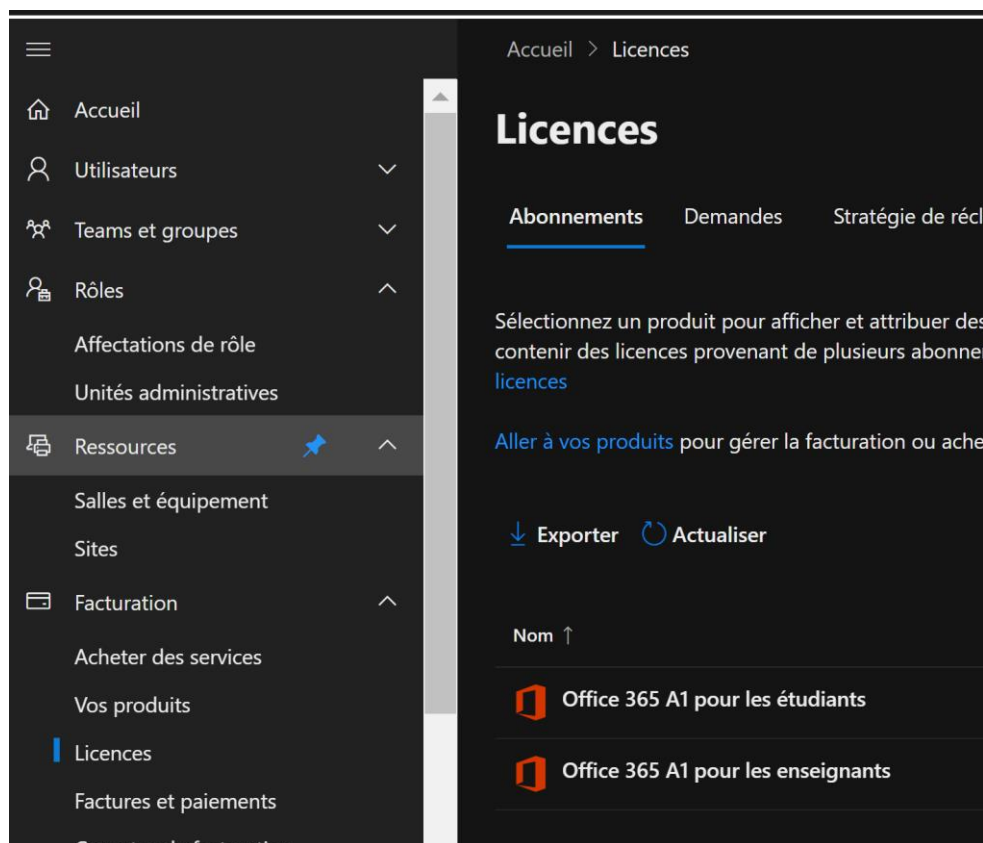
Accueil
Utilisateurs
Teams et groupes
Rôles
Affectations de rôle
Unités administratives
Ressources
Salles et équipement
Sites
Facturation
Acheter des services
Vos produits
Licences
Factures et paiements
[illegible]

Accueil > Licences

Licences

Abonnements Demandes Stratégie de récl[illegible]

Sélectionnez un produit pour afficher et attribuer des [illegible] contenir des licences provenant de plusieurs abonne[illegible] licences

Aller à vos produits pour gérer la facturation ou ache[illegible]

Exporter Actualiser

Nom ↑

Office 365 A1 pour les étudiants

Office 365 A1 pour les enseignants